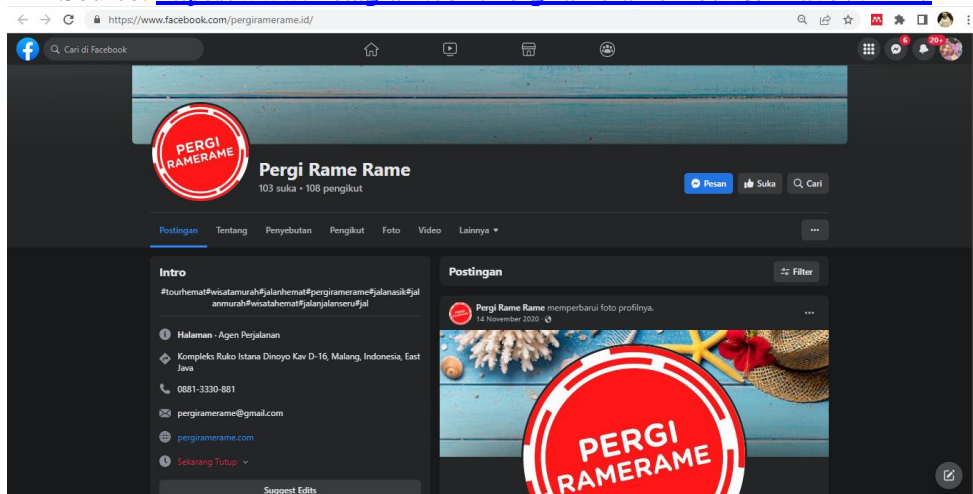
https://www.facebook.com/pergirame rame.id/

Cari di Facebook

6 20+

PERGI RAMERAME

Pergi Rame Rame
103 suka • 108 pengikut

Pesan Suka Cari

Postingan Tentang Penyebutan Pengikut Foto Video Lainnya ▾

...

Intro
#tourhemat#wisatamurah#jalanhemat#pergiramerame#jalanasik#jalanmurah#wisatahemat#jalanjalanseru#jal

Halaman · Agen Perjalanan

Kompleks Ruko Istana Dinoyo Kav D-16, Malang, Indonesia, East Java

0881-3330-881

pergiramerame@gmail.com

pergiramerame.com

Sekarang Tutup ▾

Suggest Edits

Postingan

Filter

Pergi Rame Rame memperbarui foto profilnya.
14 November 2020 ·

...

PERGI RAMERAME